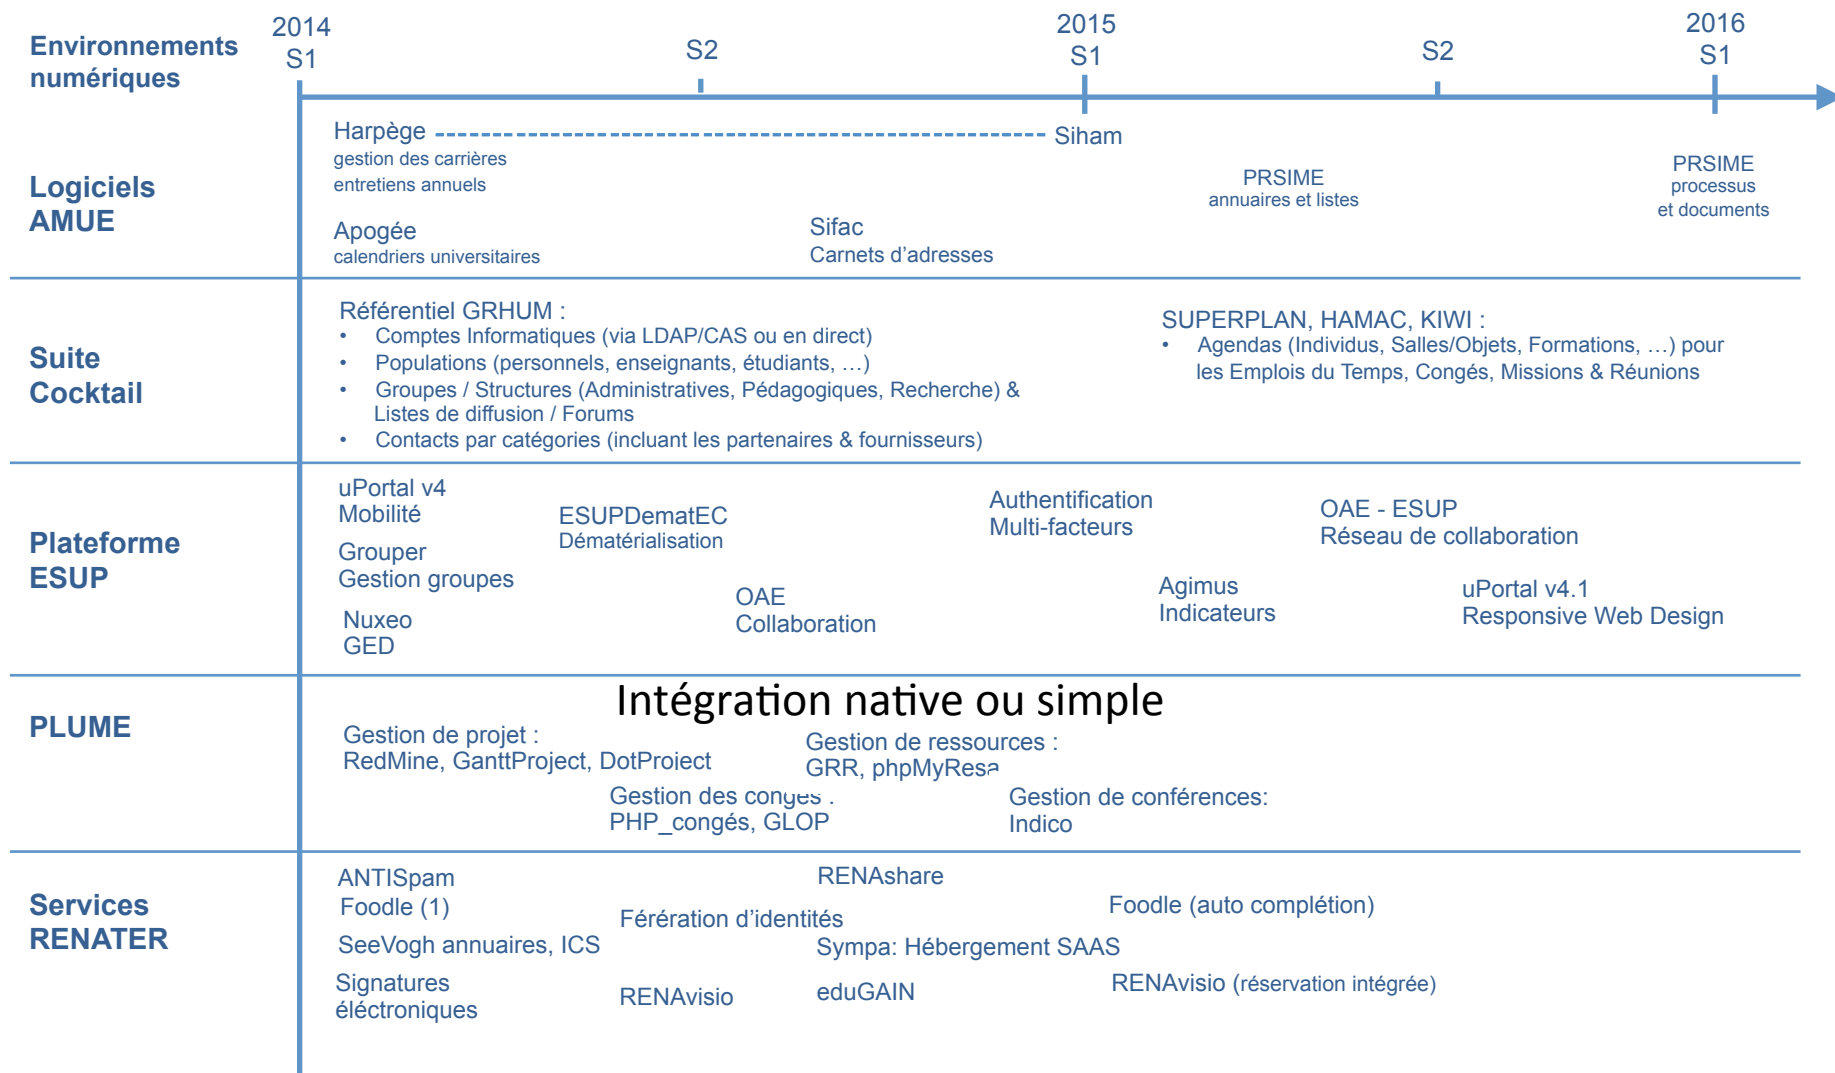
Environnements numériques

2014 S1

S2

2015 S1

S2

2016 S1

Logiciels AMUE

Harpège ---------------------------------------------------- Siham
gestion des carrières
entretiens annuels

PRSIME
annuaires et listes

PRSIME
processus
et documents

Apogée
calendriers universitaires

Sifac
Carnets d'adresses

Suite Cocktail

Référentiel GRHUM :
• Comptes Informatiques (via LDAP/CAS ou en direct)
• Populations (personnels, enseignants, étudiants, …)
• Groupes / Structures (Administratives, Pédagogiques, Recherche) & Listes de diffusion / Forums
• Contacts par catégories (incluant les partenaires & fournisseurs)

SUPERPLAN, HAMAC, KIWI :
• Agendas (Individus, Salles/Objets, Formations, …) pour les Emplois du Temps, Congés, Missions & Réunions

Plateforme ESUP

uPortal v4
Mobilité

ESUPDematEC
Dématérialisation

Authentification
Multi-facteurs

OAE - ESUP
Réseau de collaboration

Grouper
Gestion groupes

Agimus
Indicateurs

uPortal v4.1
Responsive Web Design

Nuxeo
GED

OAE
Collaboration

PLUME

Intégration native ou simple

Gestion de projet :
RedMine, GanttProject, DotProiect

Gestion de ressources :
GRR, phpMyResa

Gestion des congés :
PHP_congés, GLOP

Gestion de conférences:
Indico

Services RENATER

ANTISpam
Foodle (1)

RENAshare

Féréation d'identités

Foodle (auto complétion)

SeeVogh annuaires, ICS

Sympa: Hébergement SAAS

Signatures éléctroniques

RENAvisio

eduGAIN

RENAvisio (réservation intégrée)